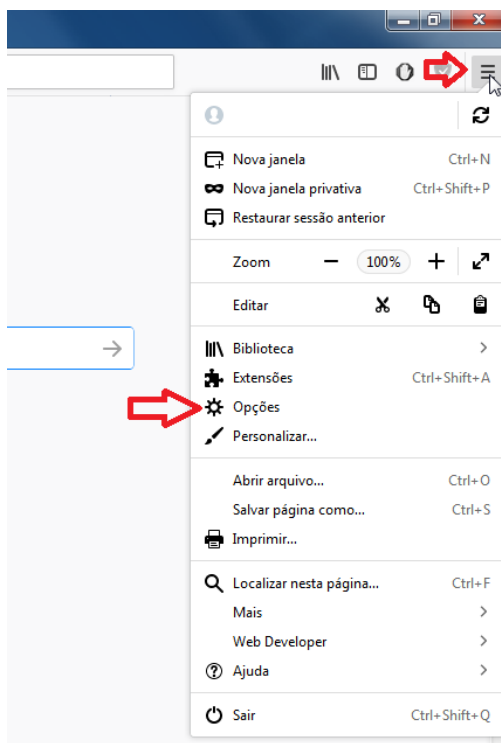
Nova janela Ctrl+N
Nova janela privativa Ctrl+Shift+P
Restaurar sessão anterior

Zoom − 100% +

Editar

Biblioteca
Extensões Ctrl+Shift+A
Opções
Personalizar...

Abrir arquivo... Ctrl+O
Salvar página como... Ctrl+S
Imprimir...

Localizar nesta página... Ctrl+F
Mais
Web Developer
Ajuda

Sair Ctrl+Shift+Q